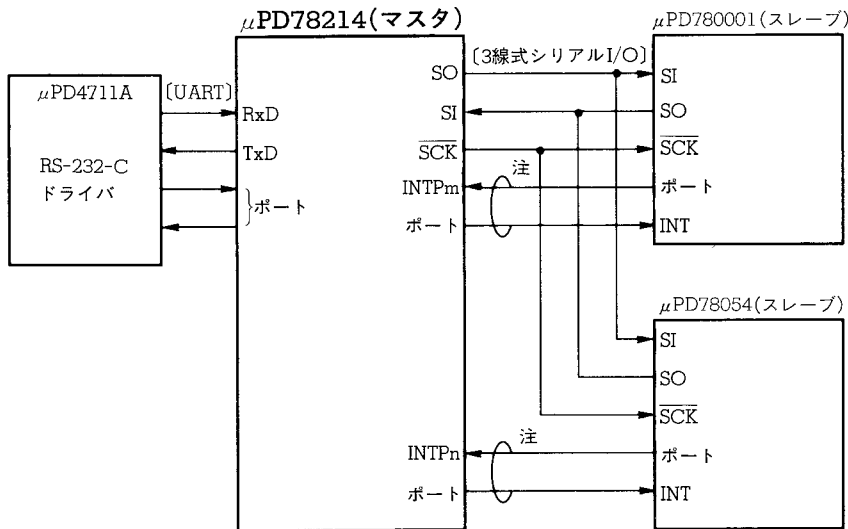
$\mu$PD78214(マスタ)

$\mu$PD780001(スレーブ)

$\mu$PD4711A

RS-232-C
ドライバ

〔UART〕

RxD
TxD
ポート

SO
SI
$\overline{SCK}$
INTPm
ポート

〔3線式シリアルI/O〕

注

SI
SO
$\overline{SCK}$
ポート
INT

$\mu$PD78054(スレーブ)

SI
SO
$\overline{SCK}$
ポート
INT

注

INTPn
ポート